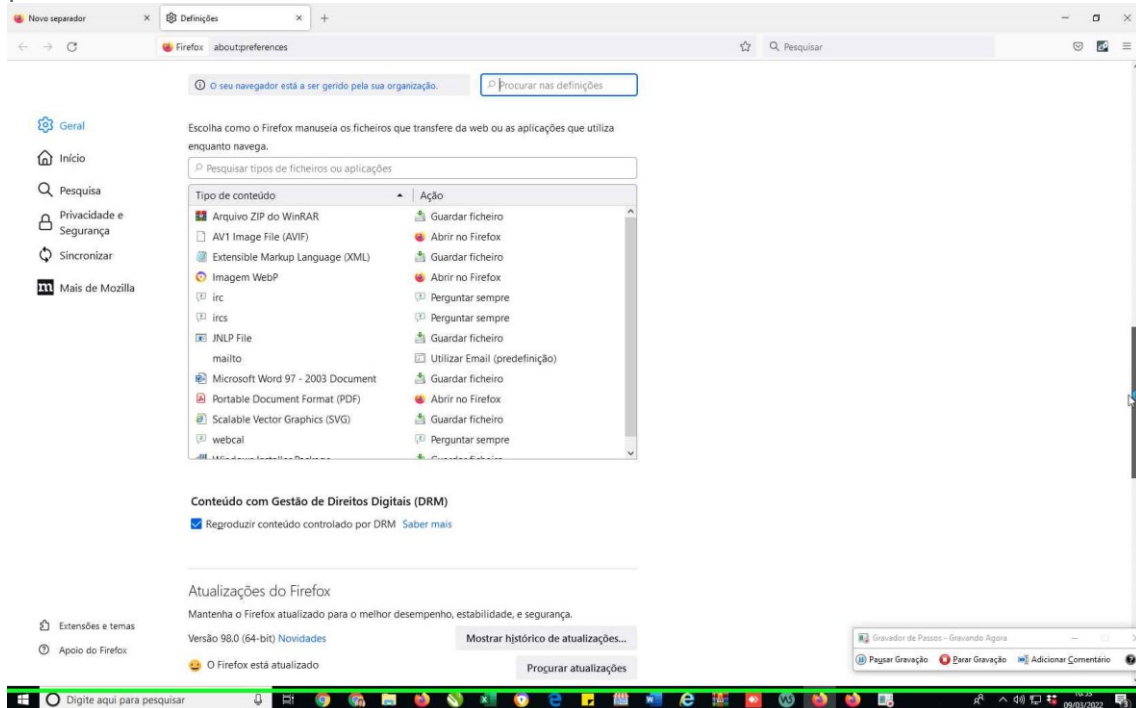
Novo separador
Definições
Firefox about:preferences
Pesquisar

O seu navegador está a ser gerido pela sua organização.
Procurar nas definições

Geral
Início
Pesquisa
Privacidade e Segurança
Sincronizar
Mais de Mozilla

Escolha como o Firefox manuseia os ficheiros que transfere da web ou as aplicações que utiliza enquanto navega.

Pesquisar tipos de ficheiros ou aplicações

| Tipo de conteúdo | Ação |
|---|---|
| Arquivo ZIP do WinRAR | Guardar ficheiro |
| AV1 Image File (AVIF) | Abrir no Firefox |
| Extensible Markup Language (XML) | Guardar ficheiro |
| Imagem WebP | Abrir no Firefox |
| irc | Perguntar sempre |
| ircs | Perguntar sempre |
| JNLP File | Guardar ficheiro |
| mailto | Utilizar Email (predefinição) |
| Microsoft Word 97 - 2003 Document | Guardar ficheiro |
| Portable Document Format (PDF) | Abrir no Firefox |
| Scalable Vector Graphics (SVG) | Guardar ficheiro |
| webcal | Perguntar sempre |
| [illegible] | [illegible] |

Conteúdo com Gestão de Direitos Digitais (DRM)
Reproduzir conteúdo controlado por DRM Saber mais

Atualizações do Firefox
Mantenha o Firefox atualizado para o melhor desempenho, estabilidade, e segurança.
Versão 98.0 (64-bit) Novidades
Mostrar histórico de atualizações...
O Firefox está atualizado
Procurar atualizações

Extensões e temas
Apoio do Firefox

Gravador de Passos - Gravando Agora
Pausar Gravação
Parar Gravação
Adicionar Comentário

Digite aqui para pesquisar
09/03/2022